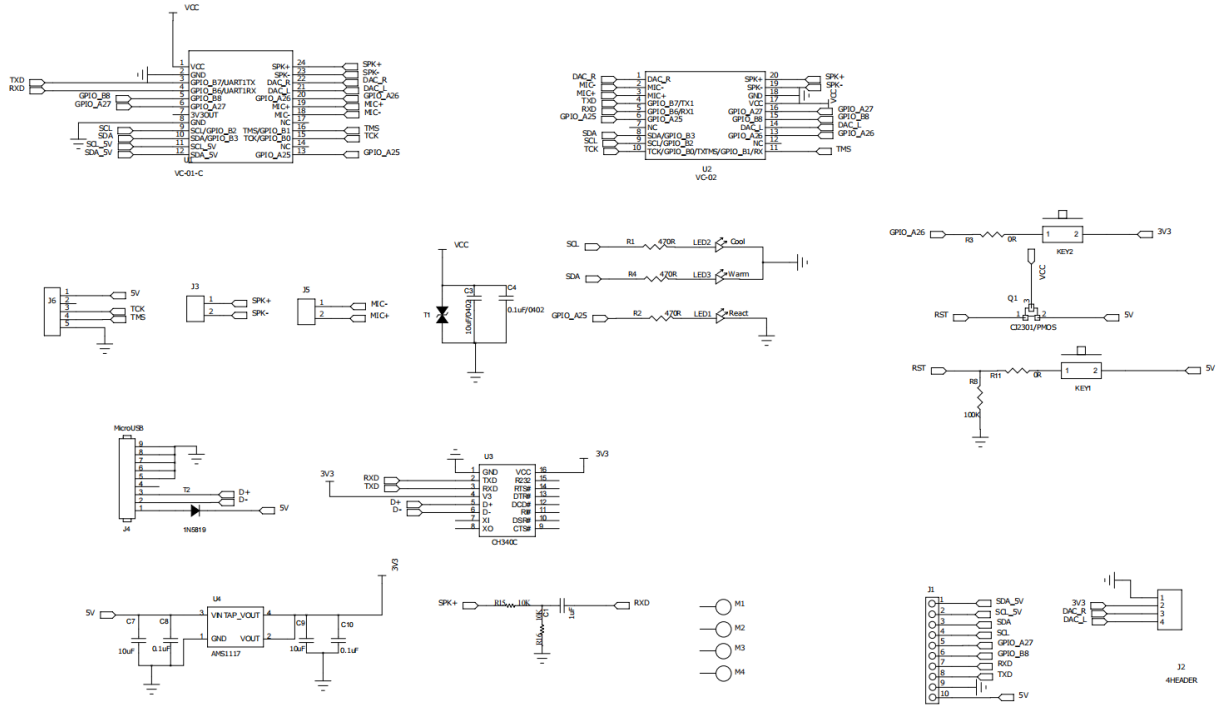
VCC

TXD
RXD
GPIO_B8
GPIO_A27
SCL
SDA
SCL_5V
SDA_5V

1 VCC
2 GND
3 GPIO_B7/UART1TX
4 GPIO_B6/UART1RX
5 GPIO_B8
6 GPIO_A27
7 3V3OUT
8 GND
9 SCL/GPIO_B2
10 SDA/GPIO_B3
11 SCL_5V
12 SDA_5V

24 SPK+
23 SPK-
22 DAC_R
21 DAC_L
20 GPIO_A26
19 MIC+
18 MIC-
17 NC
16 TMS/GPIO_B1
15 TCK/GPIO_B0
14 NC
13 GPIO_A25

U1
VC-01-C

SPK+
SPK-
DAC_R
DAC_L
GPIO_A26
MIC+
MIC-
TMS
TCK
GPIO_A25

DAC_R
MIC-
MIC+
TXD
RXD
GPIO_A25
SDA
SCL
TCK

1 DAC_R
2 MIC-
3 MIC+
4 GPIO_B7/TX1
5 GPIO_B6/RX1
6 GPIO_A25
7 NC
8 SDA/GPIO_B3
9 SCL/GPIO_B2
10 TCK/GPIO_B0/TXTMS/GPIO_B1/RX

20 SPK+
19 SPK-
18 GND
17 VCC
16 GPIO_A27
15 GPIO_B8
14 DAC_L
13 GPIO_A26
12 NC
11

U2
VC-02

SPK+
SPK-
VCC
GPIO_A27
GPIO_B8
DAC_L
GPIO_A26
TMS

GPIO_A26 R3 0R 1 2 KEY2 3V3
VCC
Q1 3 1 2
RST CJ2301/PMOS 5V
RST R11 0R 1 2 KEY1 5V
R8 100K

J6 1 2 3 4 5
5V
TCK
TMS

J3 1 2 SPK+ SPK-
J5 1 2 MIC- MIC+

VCC
C3 C4
T1
10uF/0403
0.1uF/0402

SCL R1 470R LED2 Cool
SDA R4 470R LED3 Warm
GPIO_A25 R2 470R LED1 React

MicroUSB
9 8 7 6 5 4 3 2 1
T2
D+
D-
5V
1N5819
J4

3V3
U3
1 GND
2 TXD
3 RXD
4 V3
5 D+
6 D-
7 XI
8 XO
16 VCC
15 R232
14 RTS#
13 DTR#
12 DCD#
11 RI#
10 DSR#
9 CTS#
CH340C
RXD
TXD
D+
D-
3V3

3V3
5V
U4
3 VIN TAP_VOUT 4
1 GND VOUT 2
AMS1117
C7 10uF
C8 0.1uF
C9 10uF
C10 0.1uF

SPK+ R15 10K R16 1uF RXD

M1
M2
M3
M4

J1
1 SDA_5V
2 SCL_5V
3 SDA
4 SCL
5 GPIO_A27
6 GPIO_B8
7 RXD
8 TXD
9
10 5V

3V3
DAC_R
DAC_L
1 2 3 4
J2
4HEADER